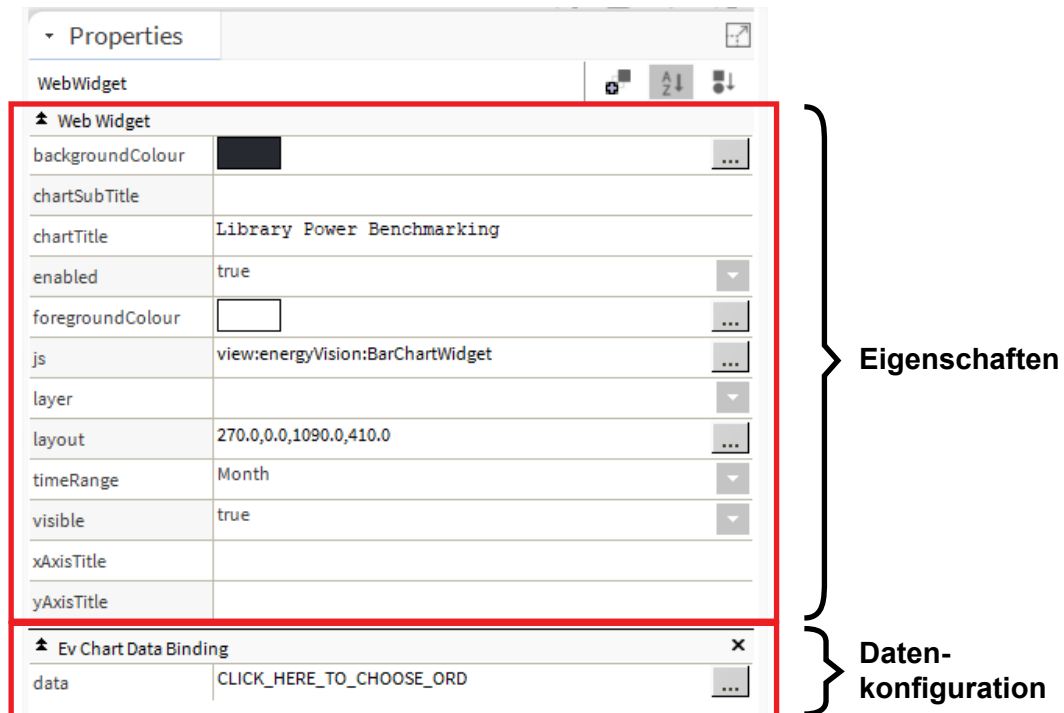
Properties

WebWidget

Web Widget

| | | |
|---|---|---|
| backgroundColour | | ... |
| chartSubTitle | | |
| chartTitle | Library Power Benchmarking | |
| enabled | true | |
| foregroundColour | | ... |
| js | view:energyVision:BarChartWidget | ... |
| layer | | |
| layout | 270.0,0.0,1090.0,410.0 | ... |
| timeRange | Month | |
| visible | true | |
| xAxisTitle | | |
| yAxisTitle | | |

Eigenschaften

Ev Chart Data Binding ×

| | | |
|---|---|---|
| data | CLICK_HERE_TO_CHOOSE_ORD | ... |

Datenkonfiguration